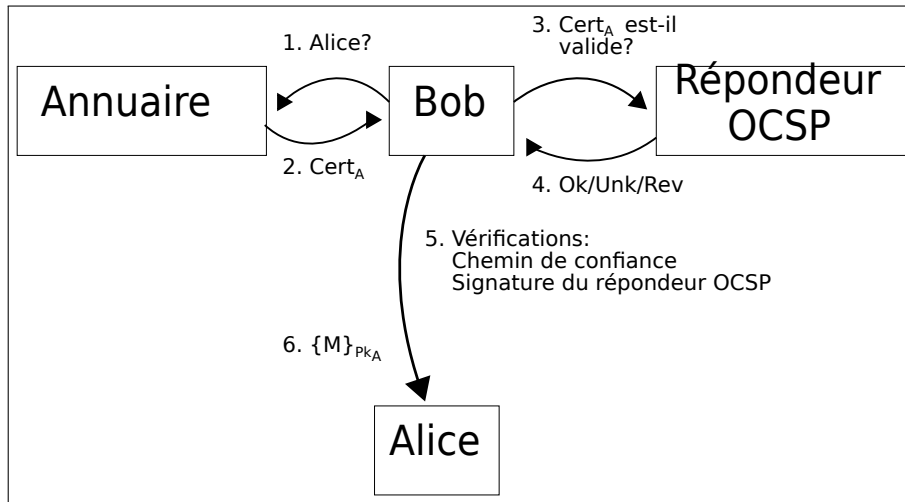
1. Alice?

3. $\text{Cert}_A$ est-il valide?

Annuaire

Bob

Répondeur OCSP

2. $\text{Cert}_A$

4. Ok/Unk/Rev

5. Vérifications:
Chemin de confiance
Signature du répondeur OCSP

6. $\{M\}_{Pk_A}$

Alice